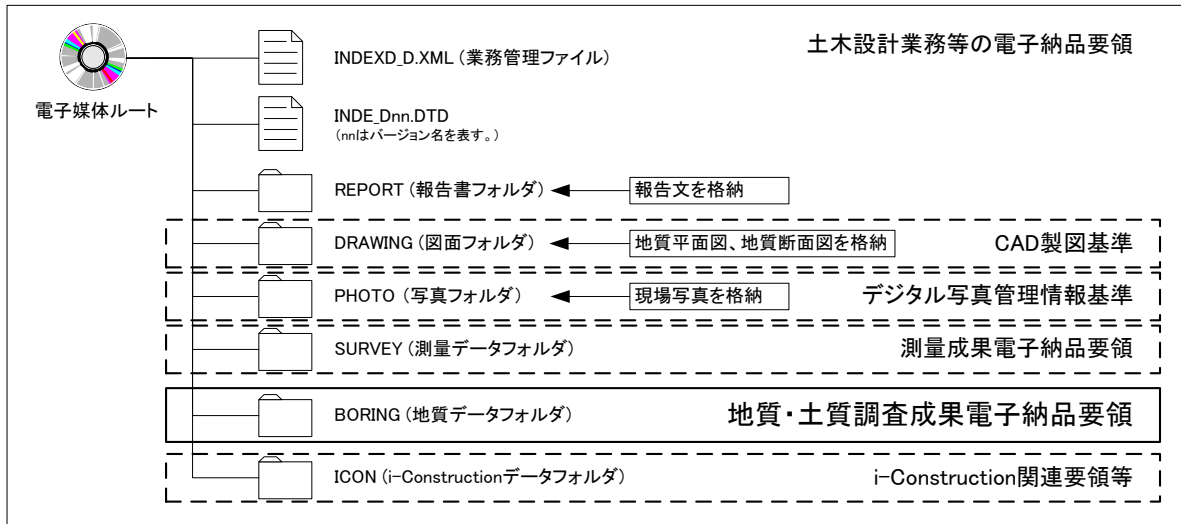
電子媒体ルート

INDEXD_D.XML（業務管理ファイル）

土木設計業務等の電子納品要領

INDE_Dnn.DTD
（nnはバージョン名を表す。）

REPORT（報告書フォルダ）

報告文を格納

DRAWING（図面フォルダ）

地質平面図、地質断面図を格納

CAD製図基準

PHOTO（写真フォルダ）

現場写真を格納

デジタル写真管理情報基準

SURVEY（測量データフォルダ）

測量成果電子納品要領

BORING（地質データフォルダ）

地質・土質調査成果電子納品要領

ICON（i-Constructionデータフォルダ）

i-Construction関連要領等